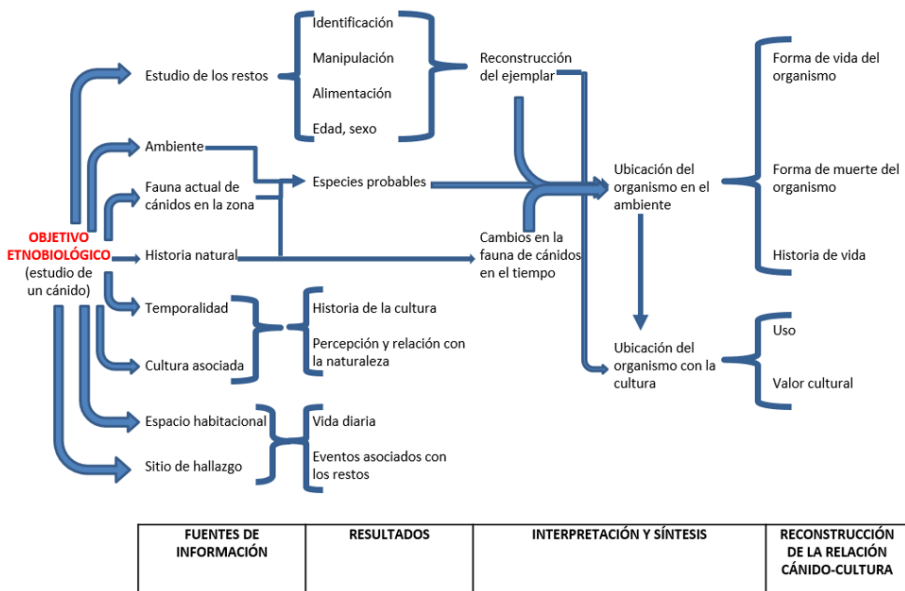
OBJETIVO ETNOBIOLÓGICO (estudio de un cánido)

Estudio de los restos

Identificación

Manipulación

Alimentación

Edad, sexo

Reconstrucción del ejemplar

Ambiente

Fauna actual de cánidos en la zona

Especies probables

Historia natural

Cambios en la fauna de cánidos en el tiempo

Ubicación del organismo en el ambiente

Forma de vida del organismo

Forma de muerte del organismo

Historia de vida

Temporalidad

Cultura asociada

Historia de la cultura

Percepción y relación con la naturaleza

Ubicación del organismo con la cultura

Uso

Valor cultural

Espacio habitacional

Sitio de hallazgo

Vida diaria

Eventos asociados con los restos

| FUENTES DE INFORMACIÓN | RESULTADOS | INTERPRETACIÓN Y SÍNTESIS | RECONSTRUCCIÓN DE LA RELACIÓN CÁNIDO-CULTURA |
|---|---|---|---|